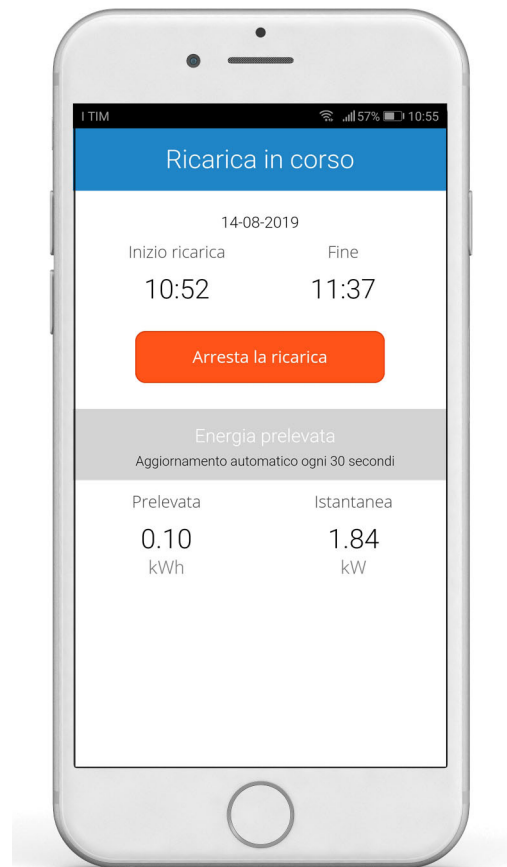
I TIM
57% 10:55

Ricarica in corso

14-08-2019

Inizio ricarica
10:52

Fine
11:37

Arresta la ricarica

Energia prelevata
Aggiornamento automatico ogni 30 secondi

Prelevata
0.10
kWh

Istantanea
1.84
kW